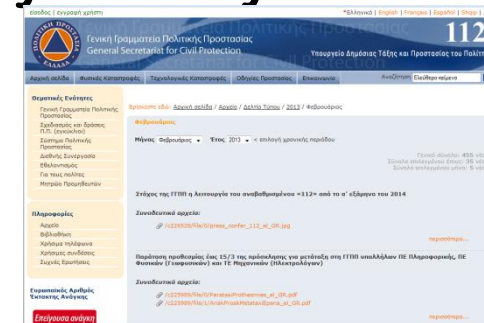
είσοδος | εγγραφή χρήστη

*Ελληνικά | English | Français | Español | Shop |

Γενική Γραμματεία Πολιτικής Προστασίας
General Secretariat for Civil Protection

112

Υπουργείο Δημόσιας Τάξης και Προστασίας του Πολίτη

ΕΛΛΑΣ

Αρχική σελίδα | Φυσικές Καταστροφές | Τεχνολογικές Καταστροφές | Οδηγίες Προστασίας | Επικοινωνία

Αναζήτηση: Εισάγετε κείμενο

Θεματικές Ενότητες

Γενική Γραμματεία Πολιτικής Προστασίας
Σχεδιασμός και δράσεις Π.Π. (συνεχίζεται)
Σύστημα Πολιτικής Προστασίας
Διεθνής Συνεργασία
Εθελοντισμός
Για τους πολίτες
Μητρώο Προμηθευτών

Πληροφορίες

Αρχεία
Βιβλιοθήκη
Χρήσιμα τηλέφωνα
Χρήσιμοι συνδέσμοι
Συχνές Ερωτήσεις

Ευρωπαϊκός Αριθμός Έκτακτης Ανάγκης

Επείγουσα ανάγκη

Βρίσκεστε εδώ: Αρχική σελίδα / Αρχείο / Δελτία Τύπου / 2013 / Φεβρουάριος

Φεβρουάριος

Μήνας Φεβρουάριος ▾ Έτος 2013 ▾ « επιλογή χρονικής περιόδου

Τρέχει σελίδα: 45 σε
Σύνολο σελίδων: 35 σε
Σύνολο στοιχείων: 5 σε

Στόχος της ΓΓΠΠ η λειτουργία του αναβαθμισμένου «112» από το α' εξάμηνο του 2014

Συνοδευτικά αρχεία:

/c225528/file/0/press_confer_112_el_GR.jpg

περισσότερα...

Παράταση προθεσμίας έως 15/3 της πρόσκλησης για μετάταξη στη ΓΓΠΠ υπαλλήλων ΠΕ Πληροφορικής, ΠΕ Φυσικών (Γεωφυσικών) και ΤΕ Μηχανικών (Ηλεκτρολόγων)

Συνοδευτικά αρχεία:

/c225989/file/0/ParatasiProthesmias_el_GR.pdf
/c225989/file/1/AnakPraskMetataxiEparia_el_GR.pdf

περισσότερα...